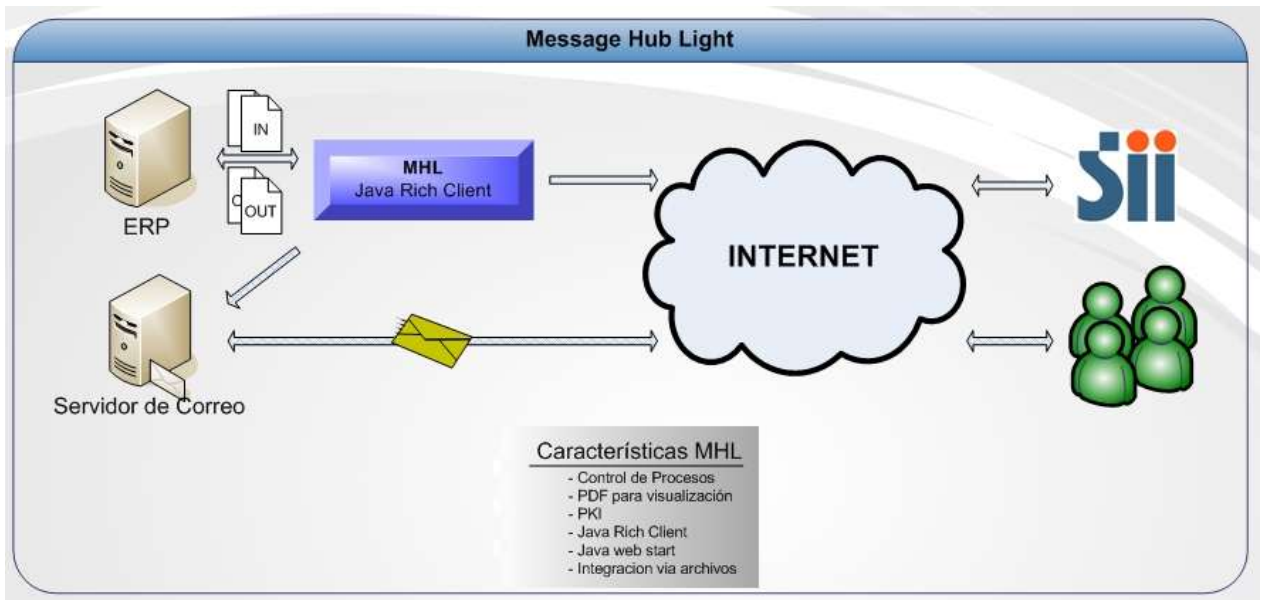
Message Hub Light

IN

OUT

ERP

MHL
Java Rich Client

INTERNET

sii

Servidor de Correo

Características MHL
- Control de Procesos
- PDF para visualización
- PKI
- Java Rich Client
- Java web start
- Integracion via archivos